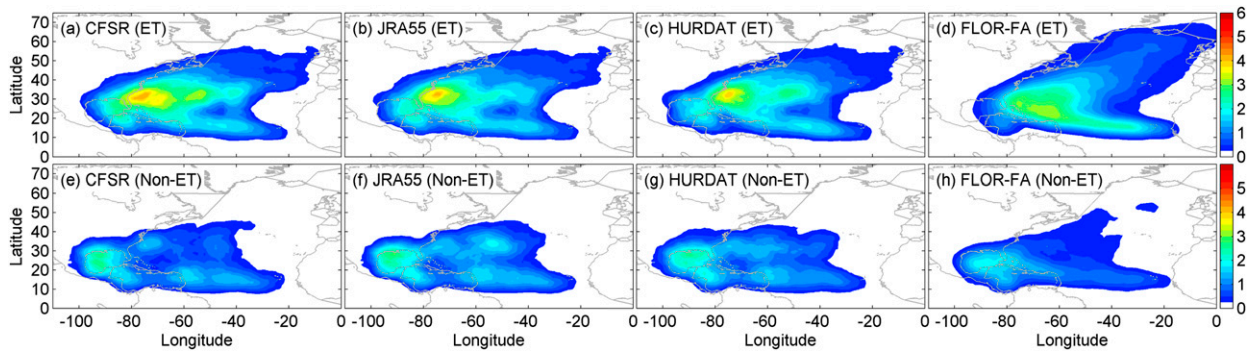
(a) CFSR (ET)

(b) JRA55 (ET)

(c) HURDAT (ET)

(d) FLOR-FA (ET)

(e) CFSR (Non-ET)

(f) JRA55 (Non-ET)

(g) HURDAT (Non-ET)

(h) FLOR-FA (Non-ET)

Latitude

70 60 50 40 30 20 10 0

Latitude

70 60 50 40 30 20 10 0

-100 -80 -60 -40 -20 0

Longitude

-100 -80 -60 -40 -20 0

Longitude

-100 -80 -60 -40 -20 0

Longitude

-100 -80 -60 -40 -20 0

Longitude

6 5 4 3 2 1 0

6 5 4 3 2 1 0